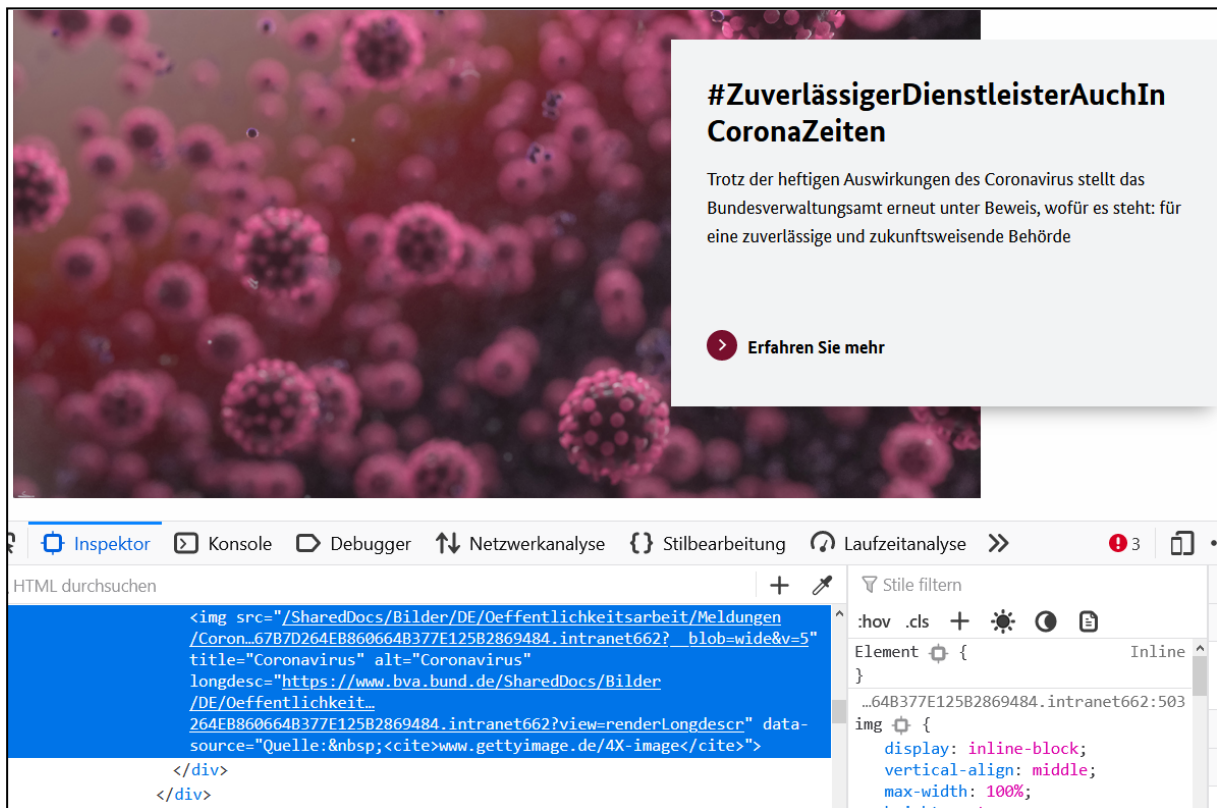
#ZuverlässigerDienstleisterAuchInCoronaZeiten

Trotz der heftigen Auswirkungen des Coronavirus stellt das Bundesverwaltungsamt erneut unter Beweis, wofür es steht: für eine zuverlässige und zukunftsweisende Behörde

Erfahren Sie mehr

Inspektor Konsole Debugger Netzwerkanalyse Stilbearbeitung Laufzeitanalyse 3

HTML durchsuchen

<img src="/SharedDocs/Bilder/DE/Oeffentlichkeitsarbeit/Meldungen/Coron…67B7D264EB860664B377E125B2869484.intranet662?__blob=wide&v=5" title="Coronavirus" alt="Coronavirus" longdesc="https://www.bva.bund.de/SharedDocs/Bilder/DE/Oeffentlichkeit…264EB860664B377E125B2869484.intranet662?view=renderLongdescr" data-source="Quelle:&nbsp;<cite>www.gettyimage.de/4X-image</cite>">
</div>
</div>

Stile filtern
:hov .cls
Element { Inline
}
…64B377E125B2869484.intranet662:503
img {
display: inline-block;
vertical-align: middle;
max-width: 100%;